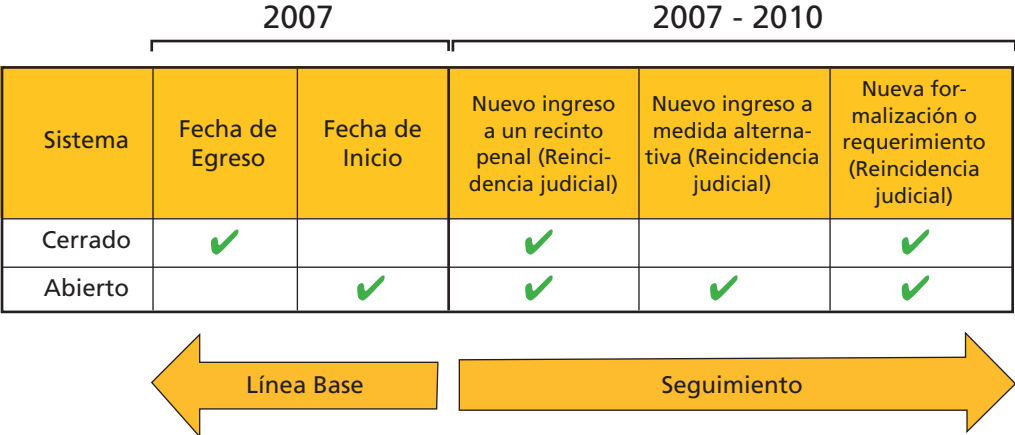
2007

2007 - 2010

| Sistema | Fecha de Egreso | Fecha de Inicio | Nuevo ingreso a un recinto penal (Reincidencia judicial) | Nuevo ingreso a medida alternativa (Reincidencia judicial) | Nueva formalización o requerimiento (Reincidencia judicial) |
|---|---|---|---|---|---|
| Cerrado | ✔ | | ✔ | | ✔ |
| Abierto | | ✔ | ✔ | ✔ | ✔ |

Línea Base

Seguimiento